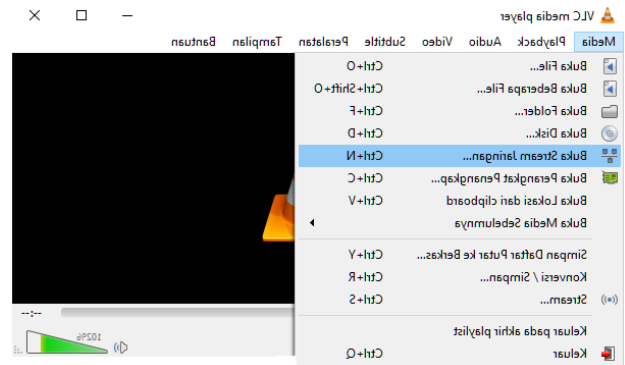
VLC media player

Media Playback Audio Video Subtitle Peralatan Tampilan Bantuan

Buka File... Ctrl+O
Buka Beberapa File... Ctrl+Shift+O
Buka Folder... Ctrl+F
Buka Disk... Ctrl+D
Buka Stream Jaringan... Ctrl+N
Buka Perangkat Penangkap... Ctrl+C
Buka Lokasi dari clipboard Ctrl+V
Buka Media Sebelumnya

Simpan Daftar Putar ke Berkas... Ctrl+Y
Konversi / Simpan... Ctrl+R
Stream... Ctrl+S

Keluar pada akhir playlist
Keluar Ctrl+Q

--:--
102%